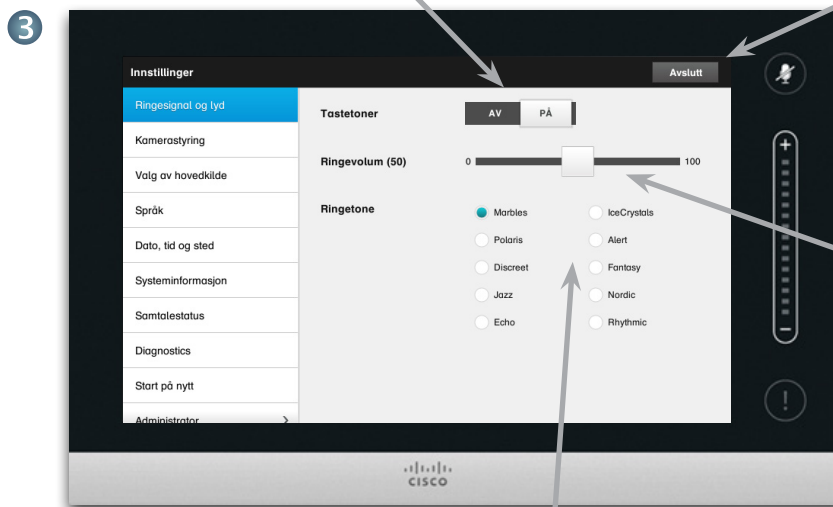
3

Innstillinger

Avslutt

Ringesignal og lyd

Kamerastyring

Valg av hovedkilde

Språk

Dato, tid og sted

Systeminformasjon

Samtalestatus

Diagnostics

Start på nytt

Administrator

Tastetoner

AV

PÅ

Ringevolum (50)

0

100

Ringetone

Marbles

IceCrystals

Polaris

Alert

Discreet

Fantasy

Jazz

Nordic

Echo

Rhythmic

+

−

!

cisco